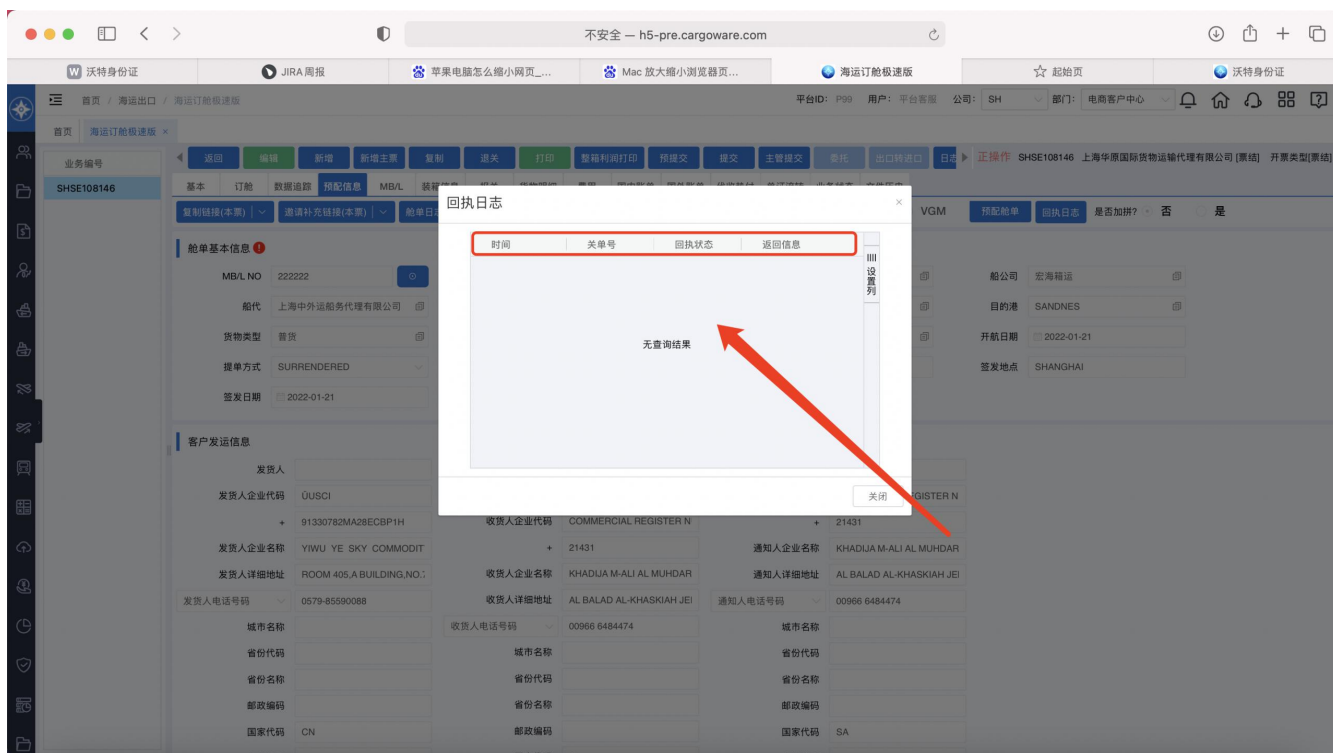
不安全 — h5-pre.cargoware.com

沃特身份证 | JIRA 周报 | 苹果电脑怎么缩小网页_... | Mac 放大缩小浏览器页... | 海运订舱极速版 | 起始页 | 沃特身份证

首页 / 海运出口 / 海运订舱极速版

平台ID: P99 用户: 平台客服 公司: SH 部门: 电商客户中心

首页 海运订舱极速版 ×

业务编号

SHSE108146

返回 编辑 新增 新增主票 复制 退关 打印 整箱利润打印 预提交 提交 主管提交 委托 出口转进口 日志 正操作 SHSE108146 上海华原国际货物运输代理有限公司 [票结] 开票类型[票结]

基本 订舱 数据追踪 预配信息 MB/L 装箱信息

复制链接(本票) 邀请补充链接(本票) 舱单日志 VGM 预配舱单 回执日志 是否加拼? 否 是

舱单基本信息

MB/L NO 222222

船代 上海中外运船务代理有限公司

货物类型 普货

提单方式 SURRENDERED

签发日期 2022-01-21

船公司 宏海箱运

目的港 SANDNES

开航日期 2022-01-21

签发地点 SHANGHAI

客户发运信息

发货人

发货人企业代码 ÜUSCI

+ 91330782MA28ECBP1H

发货人企业名称 YIWU YE SKY COMMODIT

发货人详细地址 ROOM 405,A BUILDING,NO.

发货人电话号码 0579-85590088

城市名称

省份代码

省份名称

邮政编码

国家代码 CN

收货人企业代码 COMMERCIAL REGISTER N

+ 21431

收货人企业名称 KHADIJA M-ALI AL MUHDAR

收货人详细地址 AL BALAD AL-KHASKIAH JE

收货人电话号码 00966 6484474

城市名称

省份代码

省份名称

邮政编码

REGISTER N

+ 21431

通知人企业名称 KHADIJA M-ALI AL MUHDAR

通知人详细地址 AL BALAD AL-KHASKIAH JE

通知人电话号码 00966 6484474

城市名称

省份代码

省份名称

邮政编码

国家代码 SA

回执日志

| 时间 | 关单号 | 回执状态 | 返回信息 |
|---|---|---|---|

设置列

无查询结果

关闭